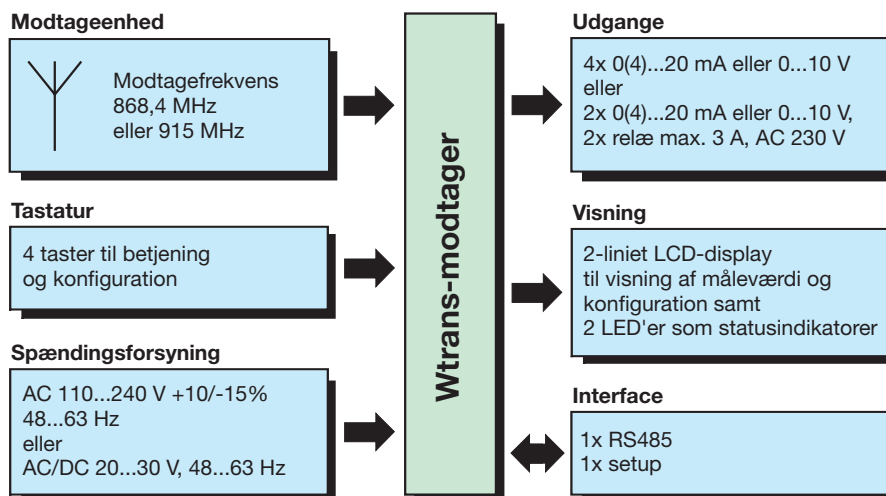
Modtageenhed

Modtagefrekvens
868,4 MHz
eller 915 MHz

Tastatur

4 taster til betjening
og konfiguration

Spændingsforsyning

AC 110...240 V +10/-15%
48...63 Hz
eller
AC/DC 20...30 V, 48...63 Hz

Wtrans-modtager

Udgange

4x 0(4)...20 mA eller 0...10 V
eller
2x 0(4)...20 mA eller 0...10 V,
2x relæ max. 3 A, AC 230 V

Visning

2-liniet LCD-display
til visning af måleværdi og
konfiguration samt
2 LED'er som statusindikatorer

Interface

1x RS485
1x setup